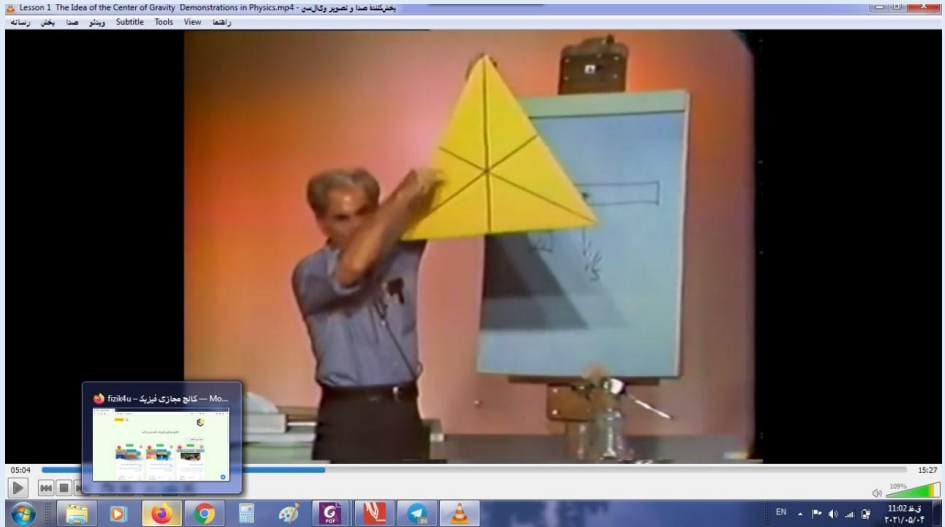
Lesson 1 The Idea of the Center of Gravity Demonstrations in Physics.mp4 - پخش‌کننده صدا و تصویر وی‌ال‌سی

رسانه پخش صدا ویدئو Subtitle Tools View راهنما

fizik4u – کانج مجازی فیزیک — Mo...

05:04

15:27

109%

EN

11:02 ق.ظ
۲۰۲۱/۰۵/۰۴